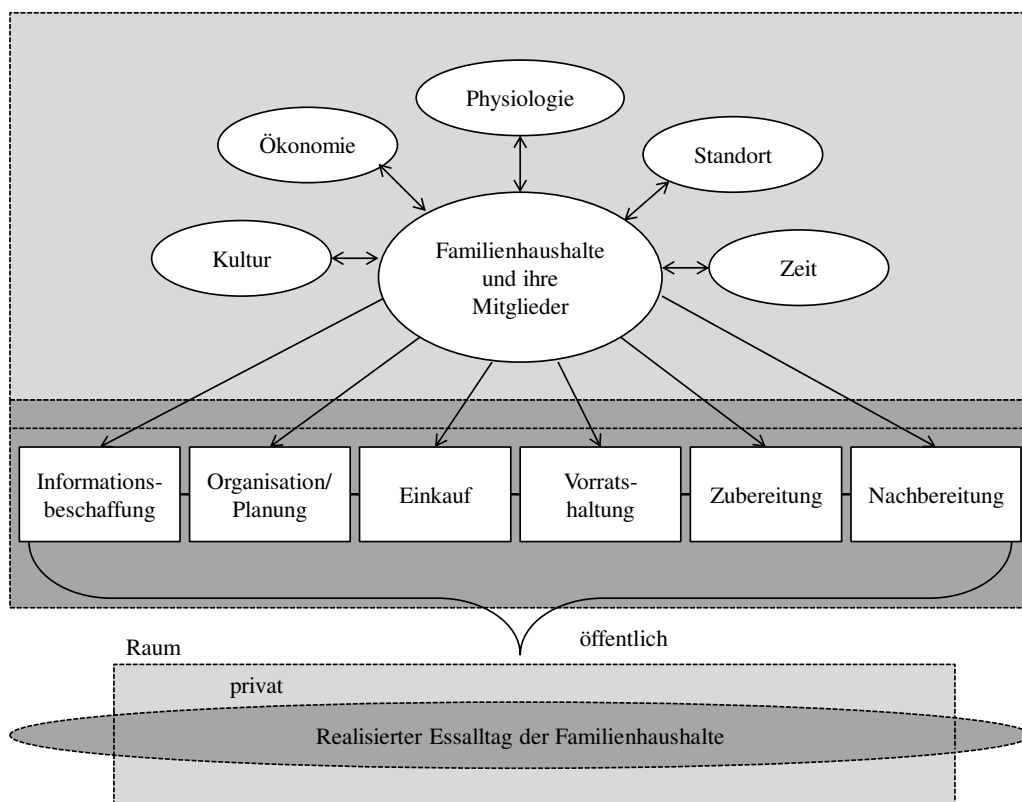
Physiologie

Ökonomie

Standort

Kultur

Familienhaushalte und ihre Mitglieder

Zeit

Informationsbeschaffung

Organisation/ Planung

Einkauf

Vorratshaltung

Zubereitung

Nachbereitung

öffentlich

Raum

privat

Realisierter Essalltag der Familienhaushalte